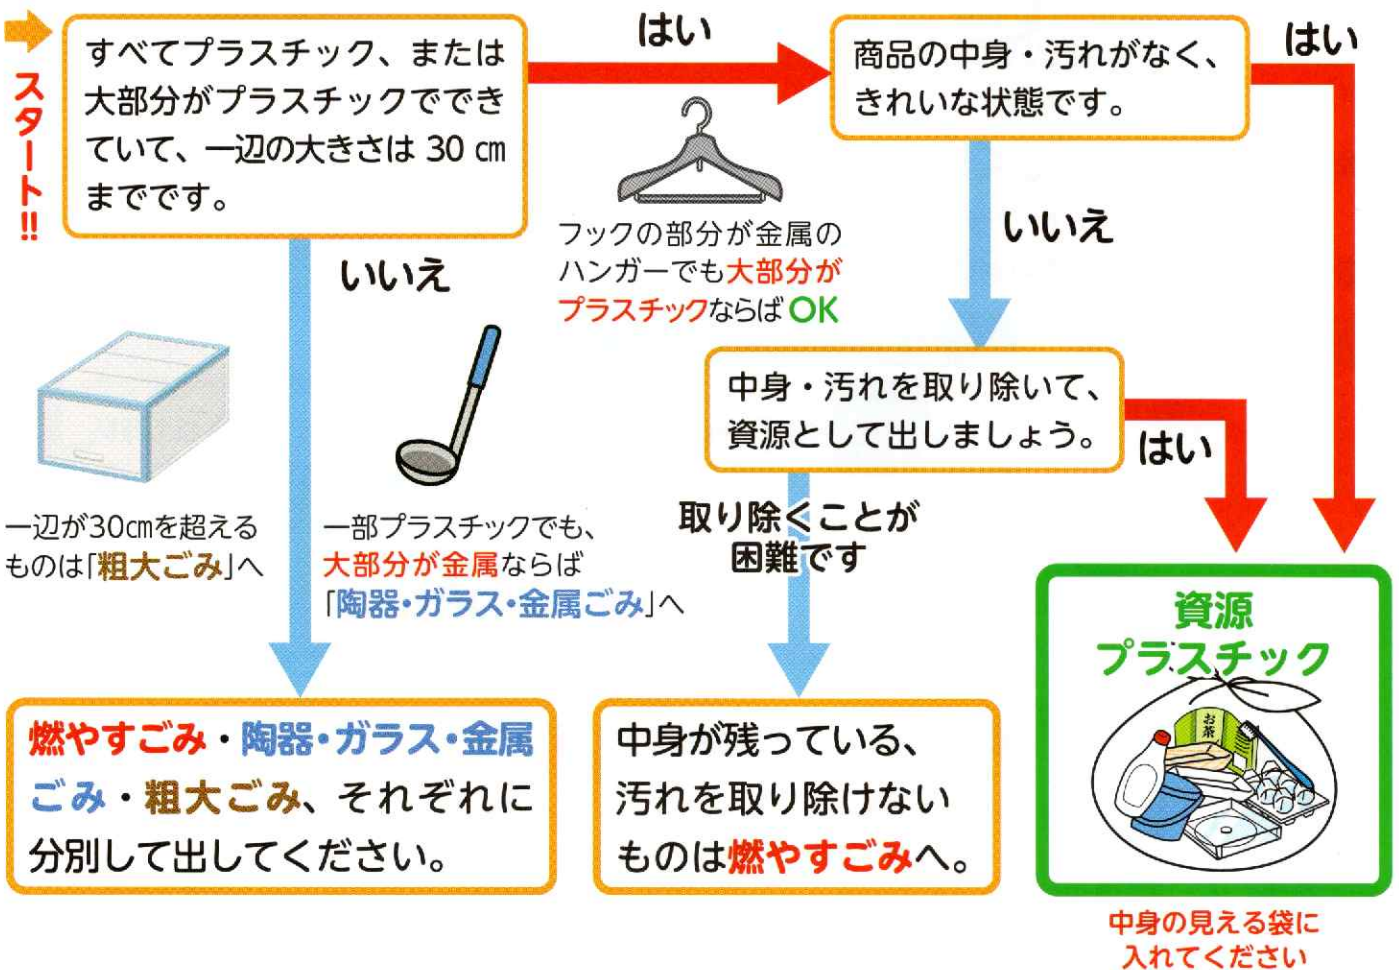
スタート!!

すべてプラスチック、または大部分がプラスチックでできていて、一辺の大きさは 30 cm までです。

はい

商品の中身・汚れがなく、きれいな状態です。

はい

フックの部分が金属のハンガーでも大部分がプラスチックならばOK

いいえ

いいえ

中身・汚れを取り除いて、資源として出しましょう。

はい

一辺が30cmを超えるものは「粗大ごみ」へ

一部プラスチックでも、大部分が金属ならば「陶器・ガラス・金属ごみ」へ

取り除くことが困難です

資源プラスチック

お茶

燃やすごみ・陶器・ガラス・金属ごみ・粗大ごみ、それぞれに分別して出してください。

中身が残っている、汚れを取り除けないものは燃やすごみへ。

中身の見える袋に入れてください